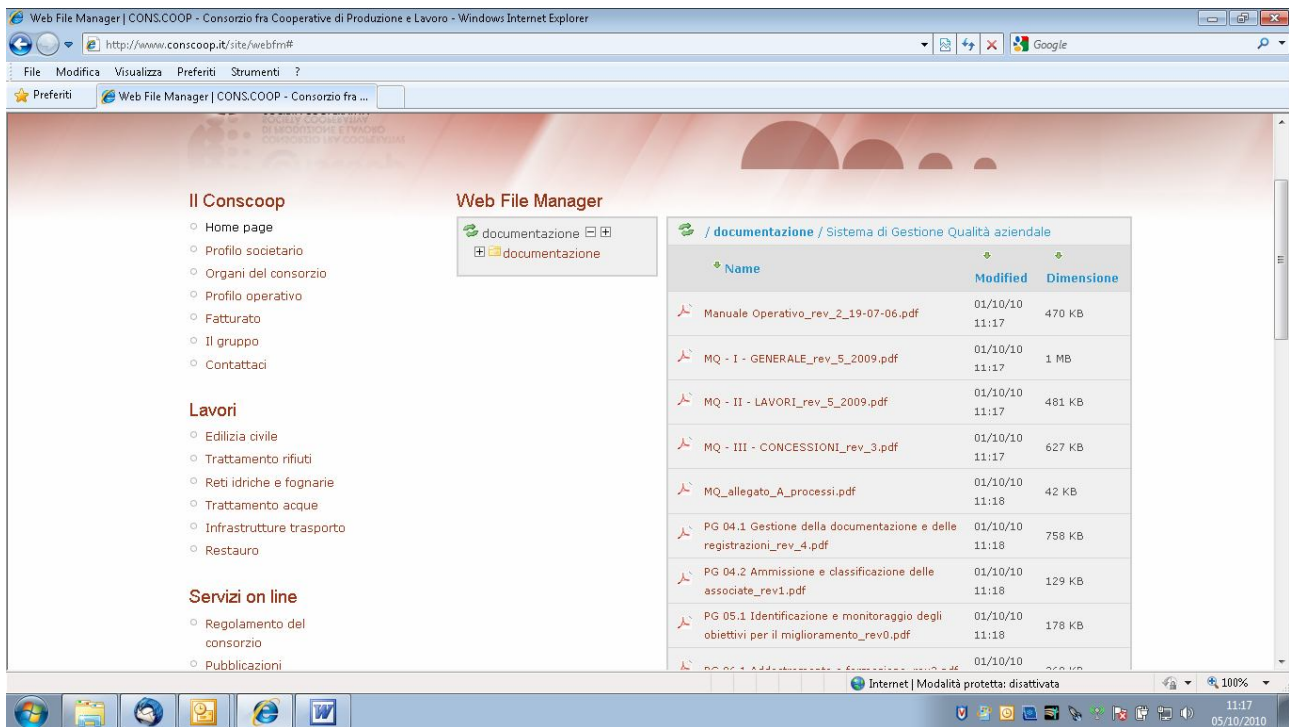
Web File Manager | CONS.COOP - Consorzio fra Cooperative di Produzione e Lavoro - Windows Internet Explorer

http://www.conscoop.it/site/webfm#

Google

File Modifica Visualizza Preferiti Strumenti ?

Preferiti

Web File Manager | CONS.COOP - Consorzio fra ...

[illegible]

Il Conscoop

Home page

Profilo societario

Organi del consorzio

Profilo operativo

Fatturato

Il gruppo

Contattaci

Lavori

Edilizia civile

Trattamento rifiuti

Reti idriche e fognarie

Trattamento acque

Infrastrutture trasporto

Restauro

Servizi on line

Regolamento del consorzio

Pubblicazioni

Web File Manager

documentazione

documentazione

/ documentazione / Sistema di Gestione Qualità aziendale

| Name | Modified | Dimensione |
|---|---|---|
| Manuale Operativo_rev_2_19-07-06.pdf | 01/10/10 11:17 | 470 KB |
| MQ - I - GENERALE_rev_5_2009.pdf | 01/10/10 11:17 | 1 MB |
| MQ - II - LAVORI_rev_5_2009.pdf | 01/10/10 11:17 | 481 KB |
| MQ - III - CONCESSIONI_rev_3.pdf | 01/10/10 11:17 | 627 KB |
| MQ_allegato_A_processi.pdf | 01/10/10 11:18 | 42 KB |
| PG 04.1 Gestione della documentazione e delle registrazioni_rev_4.pdf | 01/10/10 11:18 | 758 KB |
| PG 04.2 Ammissione e classificazione delle associate_rev1.pdf | 01/10/10 11:18 | 129 KB |
| PG 05.1 Identificazione e monitoraggio degli obiettivi per il miglioramento_rev0.pdf | 01/10/10 11:18 | 178 KB |
| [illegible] | 01/10/10 | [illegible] |

Internet | Modalità protetta: disattivata

100%

11:17
05/10/2010